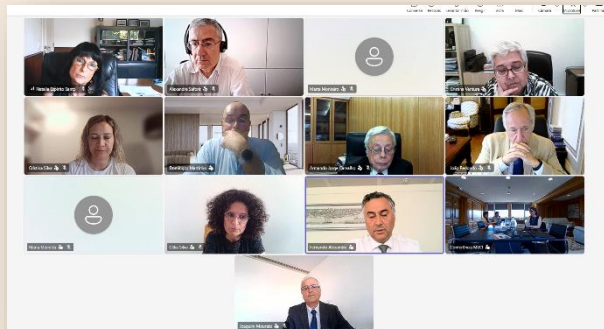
Natalia Espírito Santo
Alexandre Saltão
Mário Monteiro
Cristina Ventura
Glória Silva
Domingos Martins
Armando Jorge Carvalho
João Redondo
Mário Marinho
Célia Leão
Fernando Alexandre
Consultório MEC
Joaquim Miranda